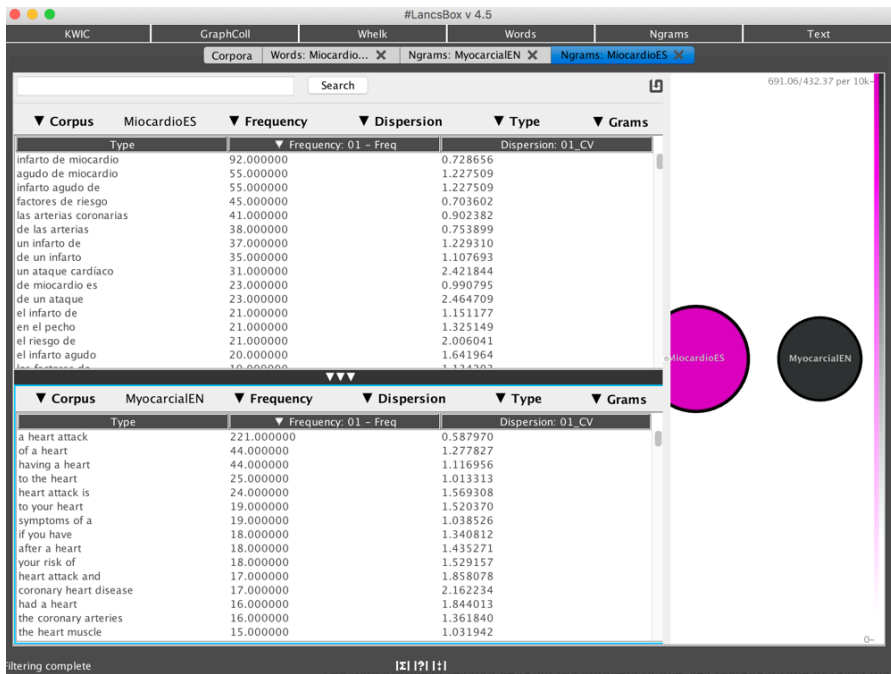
#LancsBox v 4.5

KWIC | GraphColl | Whelk | Words | Ngrams | Text

Corpora | Words: Miocardio... ✖ | Ngrams: MyocarcialEN ✖ | Ngrams: MiocardioES ✖

Search

▼ Corpus MiocardioES ▼ Frequency ▼ Dispersion ▼ Type ▼ Grams

| Type | ▼ Frequency: 01 - Freq | Dispersion: 01_CV |
|---|---|---|
| infarto de miocardio | 92.000000 | 0.728656 |
| agudo de miocardio | 55.000000 | 1.227509 |
| infarto agudo de | 55.000000 | 1.227509 |
| factores de riesgo | 45.000000 | 0.703602 |
| las arterias coronarias | 41.000000 | 0.902382 |
| de las arterias | 38.000000 | 0.753899 |
| un infarto de | 37.000000 | 1.229310 |
| de un infarto | 35.000000 | 1.107693 |
| un ataque cardíaco | 31.000000 | 2.421844 |
| de miocardio es | 23.000000 | 0.990795 |
| de un ataque | 23.000000 | 2.464709 |
| el infarto de | 21.000000 | 1.151177 |
| en el pecho | 21.000000 | 1.325149 |
| el riesgo de | 21.000000 | 2.006041 |
| el infarto agudo | 20.000000 | 1.641964 |
| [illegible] | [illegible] | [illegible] |

▼▼▼

▼ Corpus MyocarcialEN ▼ Frequency ▼ Dispersion ▼ Type ▼ Grams

| Type | ▼ Frequency: 01 - Freq | Dispersion: 01_CV |
|---|---|---|
| a heart attack | 221.000000 | 0.587970 |
| of a heart | 44.000000 | 1.277827 |
| having a heart | 44.000000 | 1.116956 |
| to the heart | 25.000000 | 1.013313 |
| heart attack is | 24.000000 | 1.569308 |
| to your heart | 19.000000 | 1.520370 |
| symptoms of a | 19.000000 | 1.038526 |
| if you have | 18.000000 | 1.340812 |
| after a heart | 18.000000 | 1.435271 |
| your risk of | 18.000000 | 1.529157 |
| heart attack and | 17.000000 | 1.858078 |
| coronary heart disease | 17.000000 | 2.162234 |
| had a heart | 16.000000 | 1.844013 |
| the coronary arteries | 16.000000 | 1.361840 |
| the heart muscle | 15.000000 | 1.031942 |

691.06/432.37 per 10k

MiocardioES

MyocarcialEN

0

Filtering complete

|Σ| |?| |±|